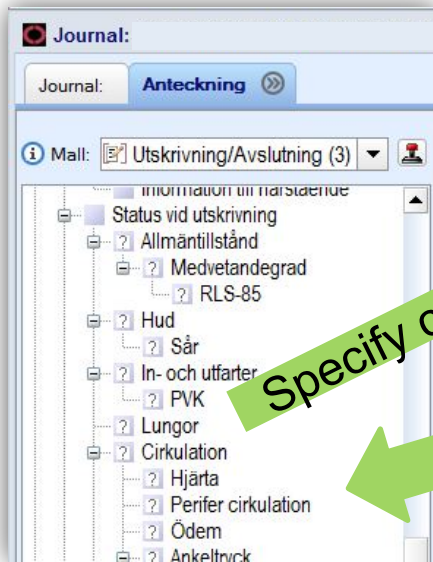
Journal:

Journal:

Anteckning

Mall: Utskrivning/Avslutning (3)

Information till närstående
Status vid utskrivning
? Allmäntillstånd
? Medvetandegrad
? RLS-85
? Hud
? Sår
? In- och utfarter
? PVK
? Lungor
? Cirkulation
? Hjärta
? Perifer cirkulation
? Ödem
? Ankeltryck

Specify o